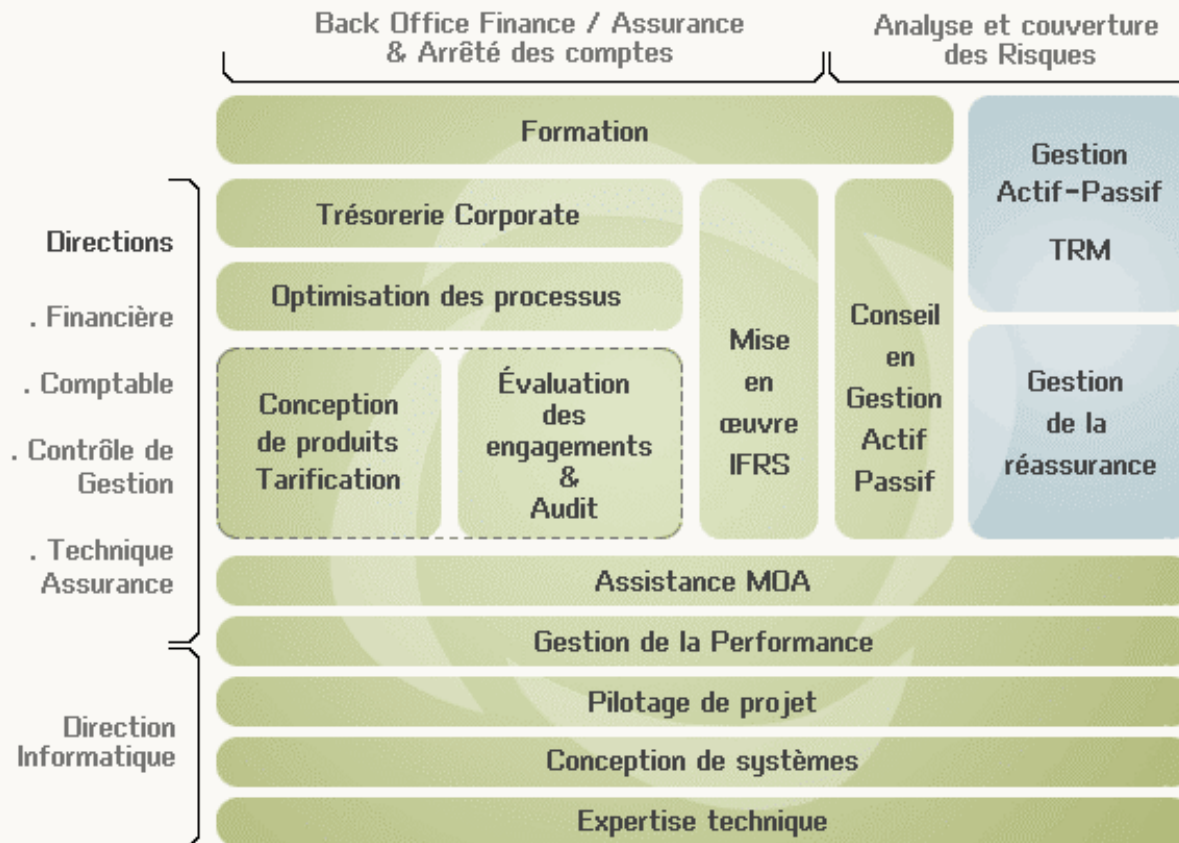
Back Office Finance / Assurance & Arrêté des comptes

Analyse et couverture des Risques

Directions

. Financière

. Comptable

. Contrôle de Gestion

. Technique Assurance

Direction Informatique

Formation

Trésorerie Corporate

Optimisation des processus

Conception de produits Tarification

Évaluation des engagements & Audit

Mise en œuvre IFRS

Conseil en Gestion Actif Passif

Gestion Actif-Passif

TRM

Gestion de la réassurance

Assistance MOA

Gestion de la Performance

Pilotage de projet

Conception de systèmes

Expertise technique